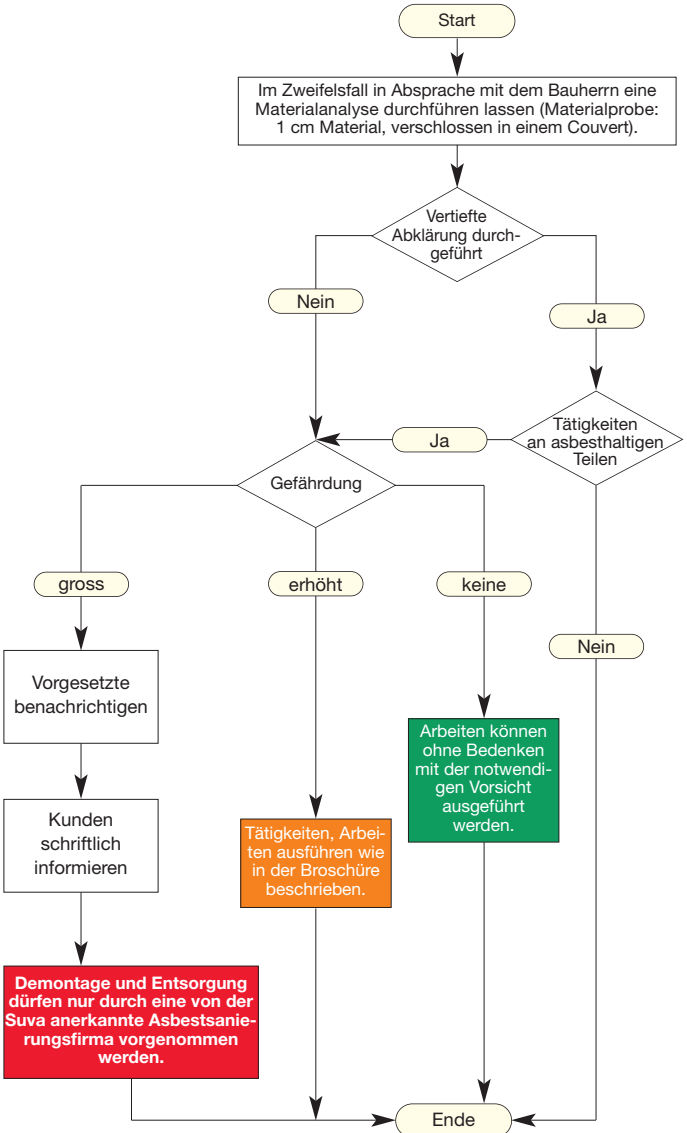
Start

Im Zweifelsfall in Absprache mit dem Bauherrn eine Materialanalyse durchführen lassen (Materialprobe: 1 cm Material, verschlossen in einem Couvert).

Vertiefte Abklärung durchgeführt

Nein

Ja

Tätigkeiten an asbesthaltigen Teilen

Ja

Gefährdung

gross

erhöht

keine

Nein

Vorgesetzte benachrichtigen

Kunden schriftlich informieren

Demontage und Entsorgung dürfen nur durch eine von der Suva anerkannte Asbestsanierungsfirma vorgenommen werden.

Tätigkeiten, Arbeiten ausführen wie in der Broschüre beschrieben.

Arbeiten können ohne Bedenken mit der notwendigen Vorsicht ausgeführt werden.

Ende